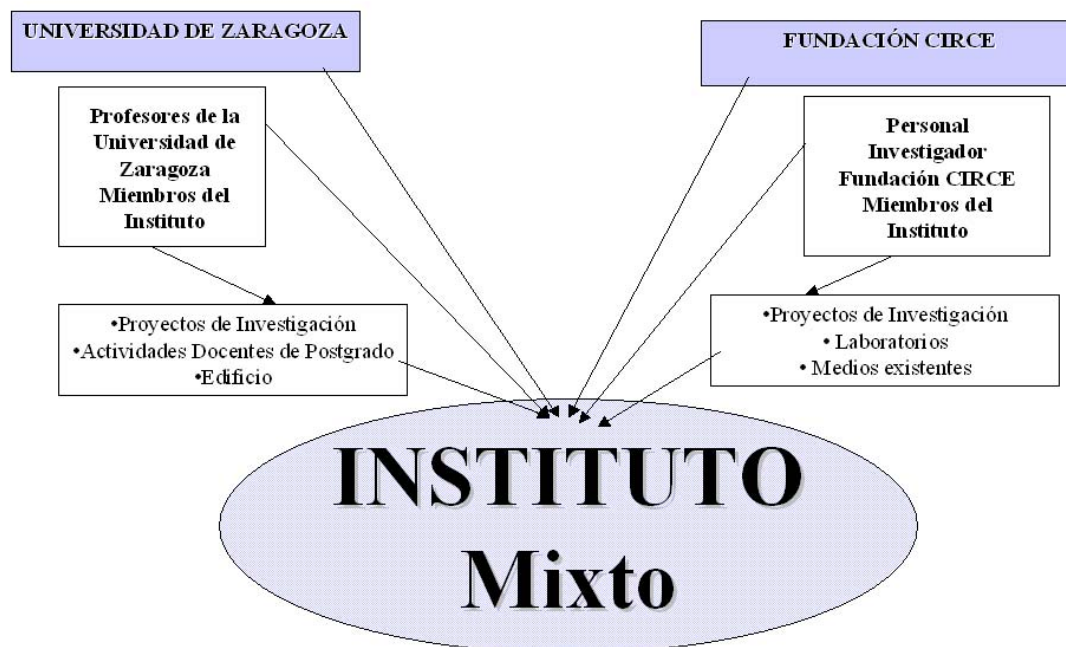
UNIVERSIDAD DE ZARAGOZA

FUNDACIÓN CIRCE

Profesores de la Universidad de Zaragoza Miembros del Instituto

Personal Investigador Fundación CIRCE Miembros del Instituto

•Proyectos de Investigación
•Actividades Docentes de Postgrado
•Edificio

•Proyectos de Investigación
• Laboratorios
• Medios existentes

INSTITUTO
Mixto